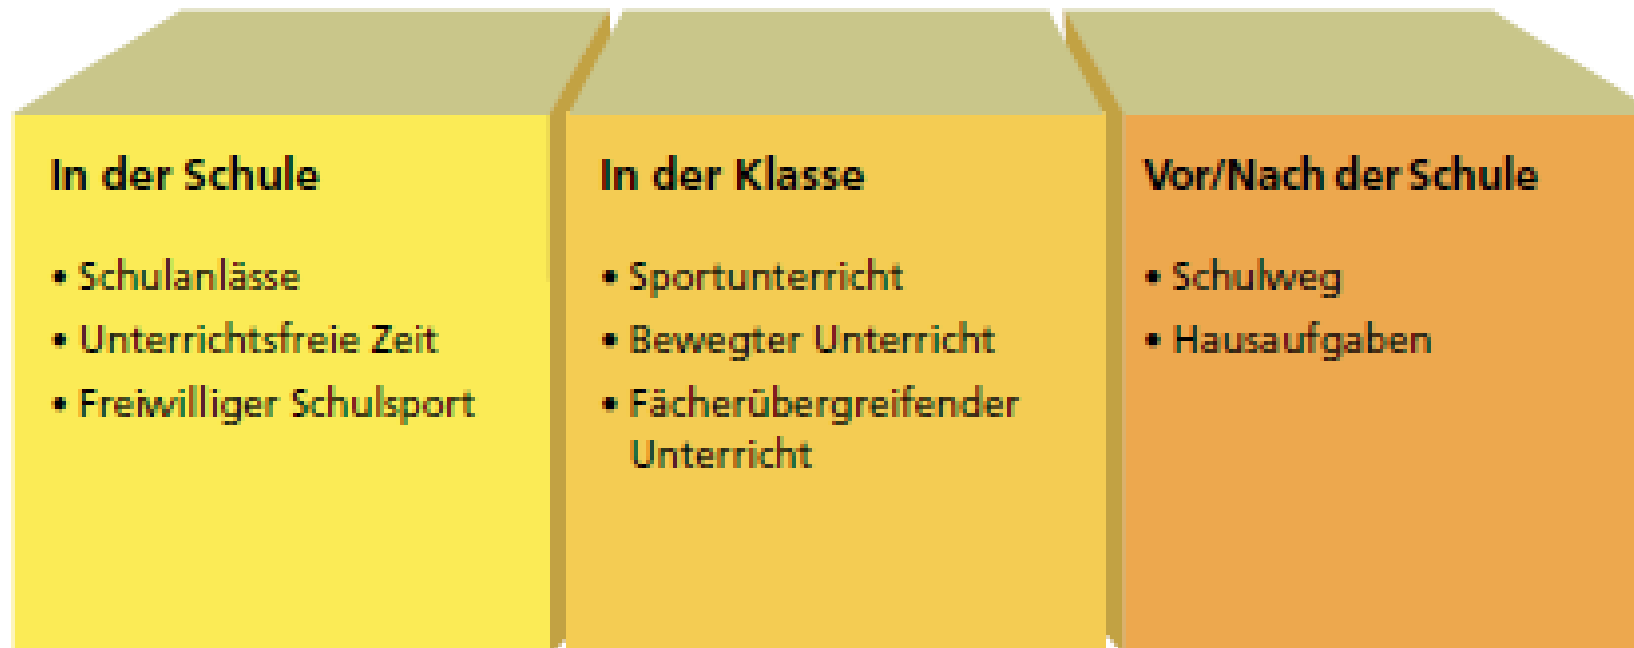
In der Schule

• Schulanlässe
• Unterrichtsfreie Zeit
• Freiwilliger Schulsport

In der Klasse

• Sportunterricht
• Bewegter Unterricht
• Fächerübergreifender Unterricht

Vor/Nach der Schule

• Schulweg
• Hausaufgaben